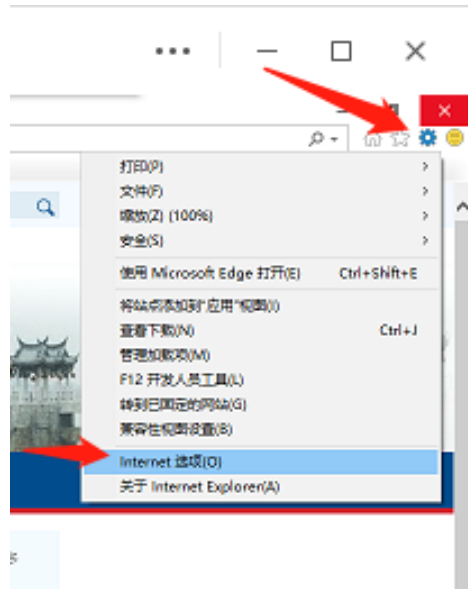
打印(P)
文件(F)
缩放(Z) (100%)
安全(S)
使用 Microsoft Edge 打开(E) Ctrl+Shift+E
将站点添加到"应用"视图(I)
查看下载(N) Ctrl+J
管理加载项(M)
F12 开发人员工具(L)
转到已固定的网站(G)
兼容性视图设置(B)
Internet 选项(O)
关于 Internet Explorer(A)